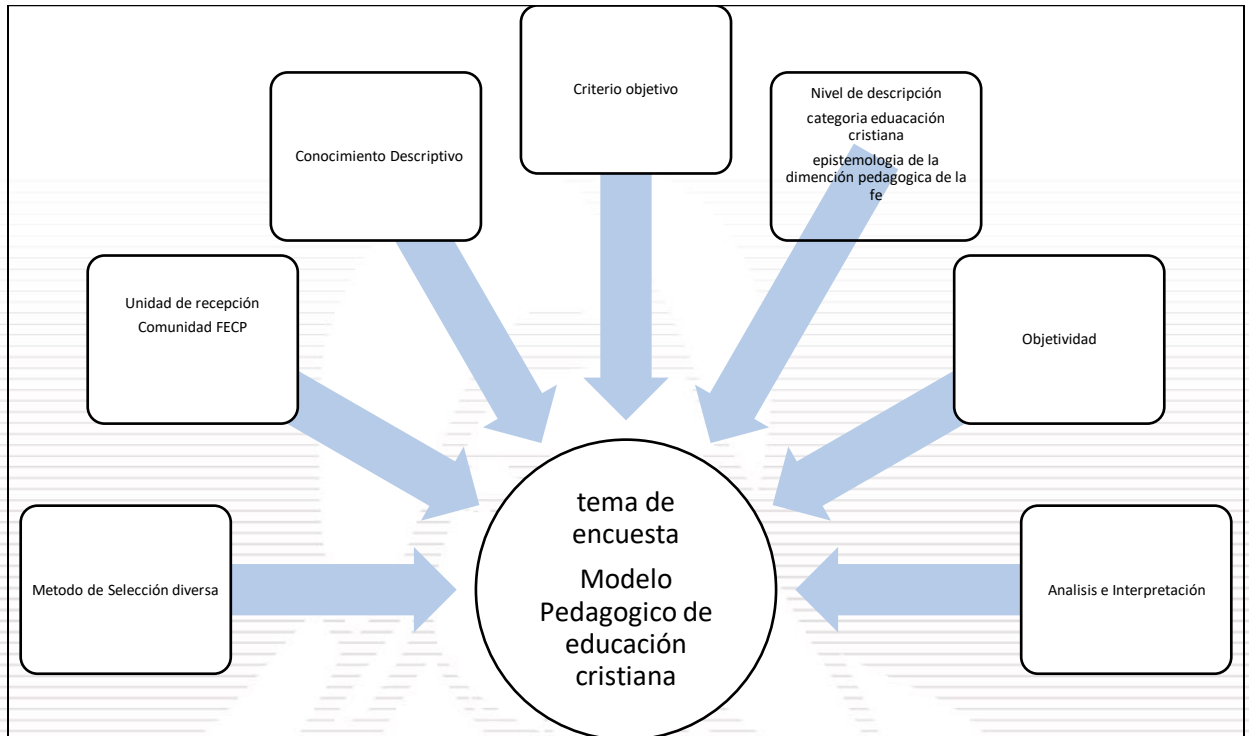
Criterio objetivo

Conocimiento Descriptivo

Nivel de descripción

categoria eduacación cristiana

epistemologia de la dimención pedagogica de la fe

Unidad de recepción

Comunidad FECP

Objetividad

Metodo de Selección diversa

tema de encuesta

Modelo Pedagogico de educación cristiana

Analisis e Interpretación